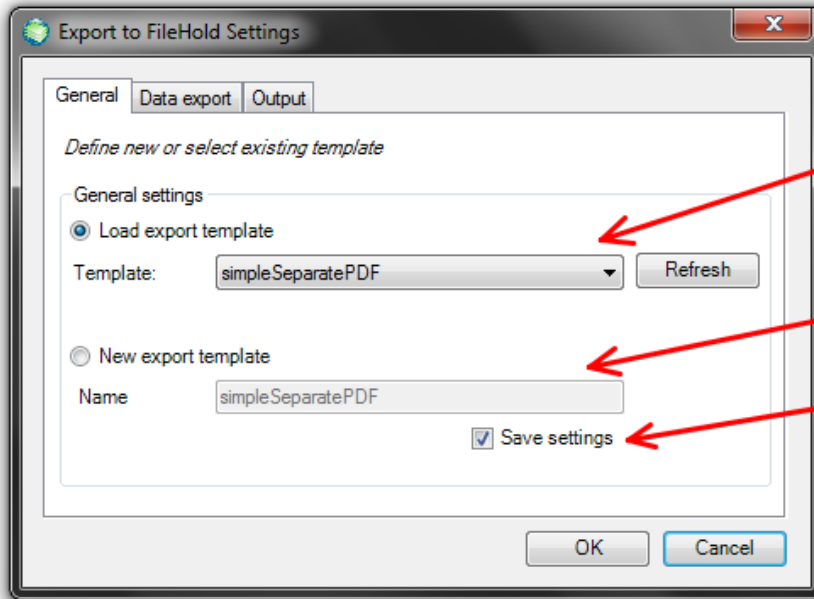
Export to FileHold Settings

General | Data export | Output

Define new or select existing template

General settings

Load export template

Template: simpleSeparatePDF

Refresh

New export template

Name simpleSeparatePDF

Save settings

OK

Cancel